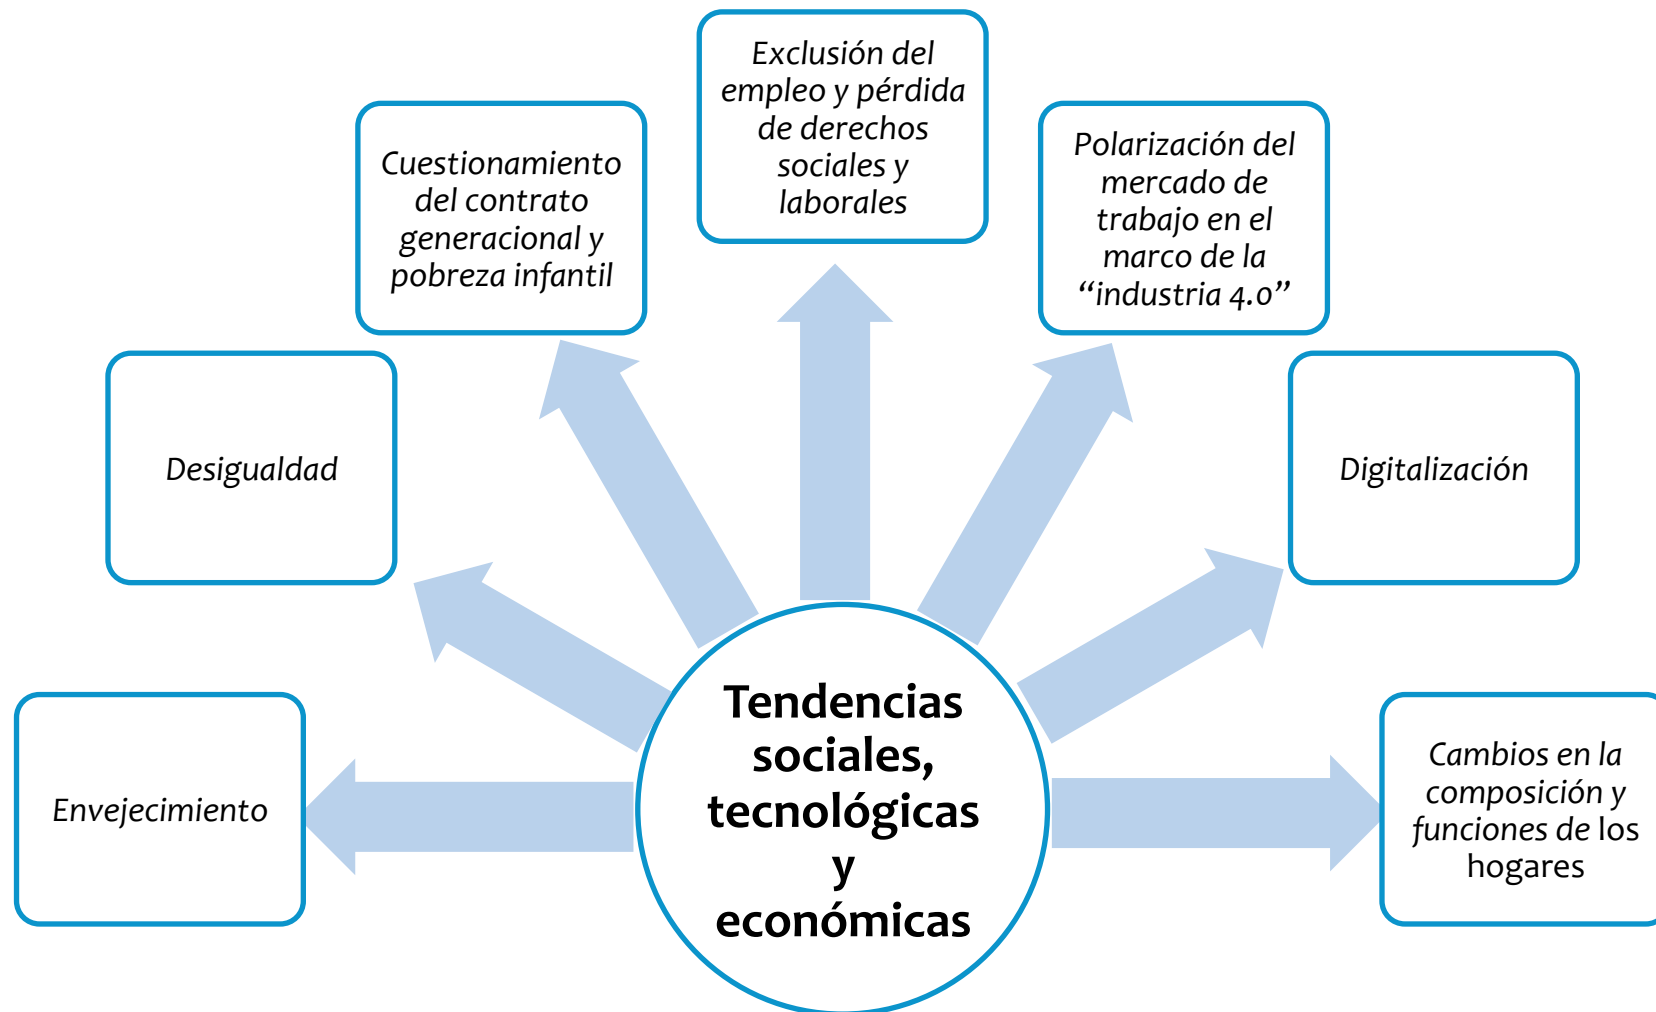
Tendencias sociales, tecnológicas y económicas

Envejecimiento

Desigualdad

Cuestionamiento del contrato generacional y pobreza infantil

Exclusión del empleo y pérdida de derechos sociales y laborales

Polarización del mercado de trabajo en el marco de la "industria 4.0"

Digitalización

Cambios en la composición y funciones de los hogares